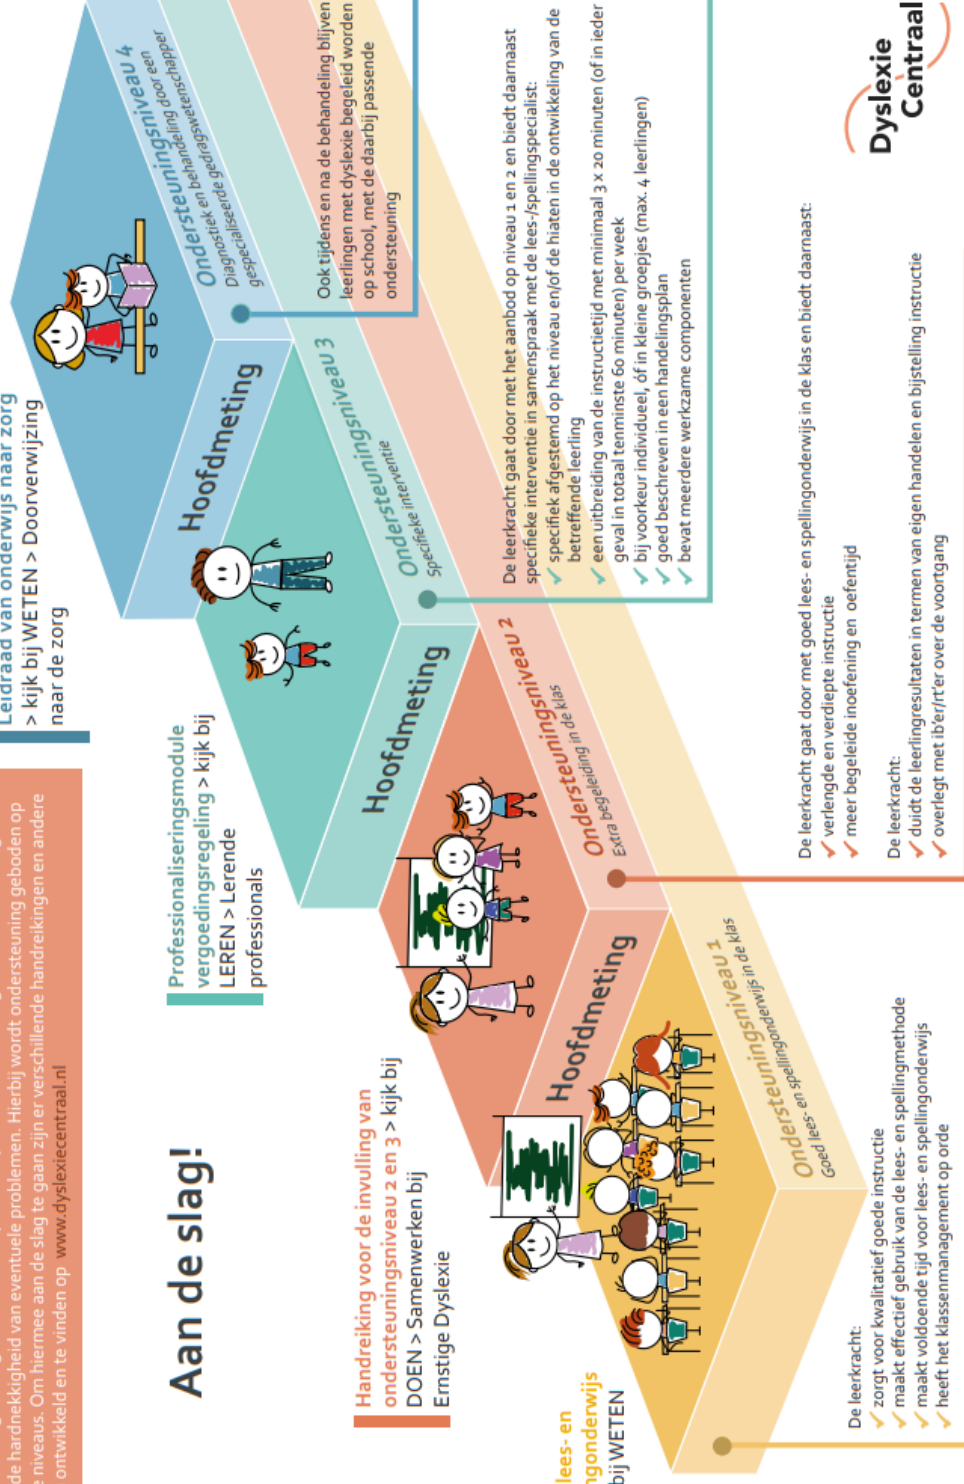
Dyslexie Centraal

Ondersteuningsniveau 4
Diagnostiek en behandeling door een gespecialiseerde gedragswetenschapper

Ook tijdens en na de behandeling blijven leerlingen met dyslexie begeleid worden op school, met de daarbij passende ondersteuning

Hoofdmeting

Ondersteuningsniveau 3
Specifieke interventie

De leerkracht gaat door met het aanbod op niveau 1 en 2 en biedt daarnaast specifieke interventie in samenspraak met de lees-/spellingspecialist:
✓ specifiek afgestemd op het niveau en/of de hiaten in de ontwikkeling van de betreffende leerling
✓ een uitbreiding van de instructietijd met minimaal 3 x 20 minuten (of in ieder geval in totaal tenminste 60 minuten) per week
✓ bij voorkeur individueel, óf in kleine groepjes (max. 4 leerlingen)
✓ goed beschreven in een handelingsplan
✓ bevat meerdere werkzame componenten

Hoofdmeting

Ondersteuningsniveau 2
Extra begeleiding in de klas

De leerkracht gaat door met goed lees- en spellingonderwijs in de klas en biedt daarnaast:
✓ verlengde en verdiepte instructie
✓ meer begeleide inoefening en oefentijd

De leerkracht:
✓ duidt de leerlingresultaten in termen van eigen handelen en bijstelling instructie
✓ overlegt met ib'er/rt'er over de voortgang

Hoofdmeting

Ondersteuningsniveau 1
Goed lees- en spellingonderwijs in de klas

De leerkracht:
✓ zorgt voor kwalitatief goede instructie
✓ maakt effectief gebruik van de lees- en spellingmethode
✓ maakt voldoende tijd voor lees- en spellingonderwijs
✓ heeft het klassenmanagement op orde

Leidraad van onderwijs naar zorg > kijk bij WETEN > Doorverwijzing naar de zorg

Professionaliseringsmodule vergoedingsregeling > kijk bij LEREN > Lerende professionals

Handreiking voor de invulling van ondersteuningsniveau 2 en 3 > kijk bij DOEN > Samenwerken bij Ernstige Dyslexie

lees- en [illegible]ngonderwijs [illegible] bij WETEN

Aan de slag!

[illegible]e hardnekkigheid van eventuele problemen. Hierbij wordt ondersteuning geboden op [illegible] niveaus. Om hiermee aan de slag te gaan zijn er verschillende handreikingen en andere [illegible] ontwikkeld en te vinden op www.dyslexiecentraal.nl